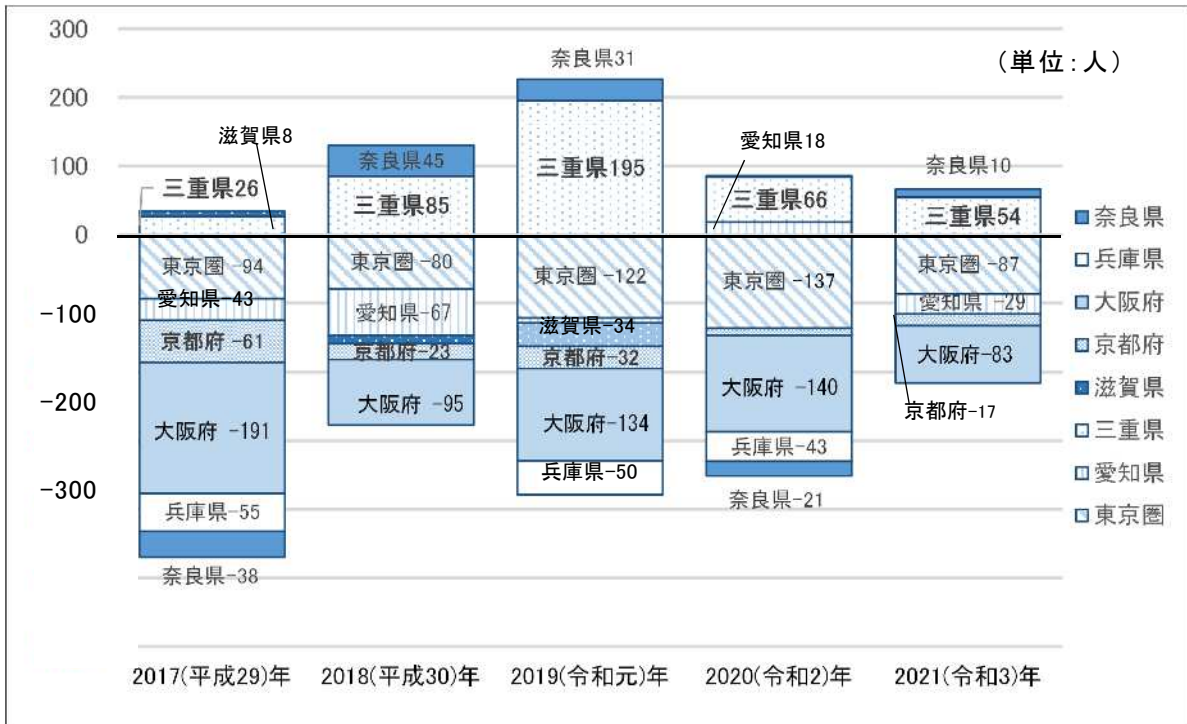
300
200
100
0
-100
-200
-300

（単位：人）

滋賀県8
三重県26
東京圏 -94
愛知県-43
京都府 -61
大阪府 -191
兵庫県-55
奈良県-38

奈良県45
三重県85
東京圏 -80
愛知県-67
京都府-23
大阪府 -95

奈良県31
三重県195
東京圏 -122
滋賀県-34
京都府-32
大阪府-134
兵庫県-50

愛知県18
三重県66
東京圏 -137
大阪府 -140
兵庫県-43
奈良県-21

奈良県10
三重県54
東京圏 -87
愛知県 -29
大阪府-83
京都府-17

奈良県
兵庫県
大阪府
京都府
滋賀県
三重県
愛知県
東京圏

2017(平成29)年
2018(平成30)年
2019(令和元)年
2020(令和2)年
2021(令和3)年